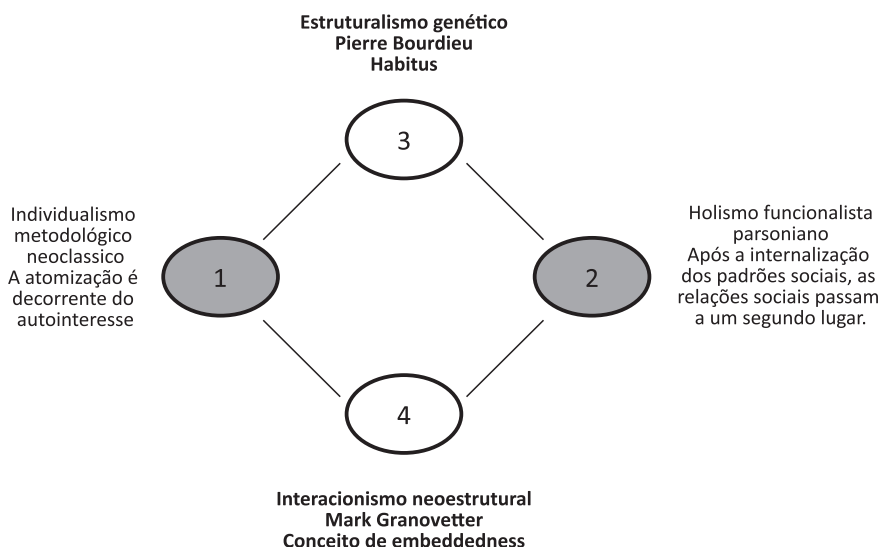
Estruturalismo genético
Pierre Bourdieu
Habitus

3

Individualismo metodológico neoclassico
A atomização é decorrente do autointeresse

1

Holismo funcionalista parsoniano
Após a internalização dos padrões sociais, as relações sociais passam a um segundo lugar.

2

4

Interacionismo neoestrutural
Mark Granovetter
Conceito de embeddedness